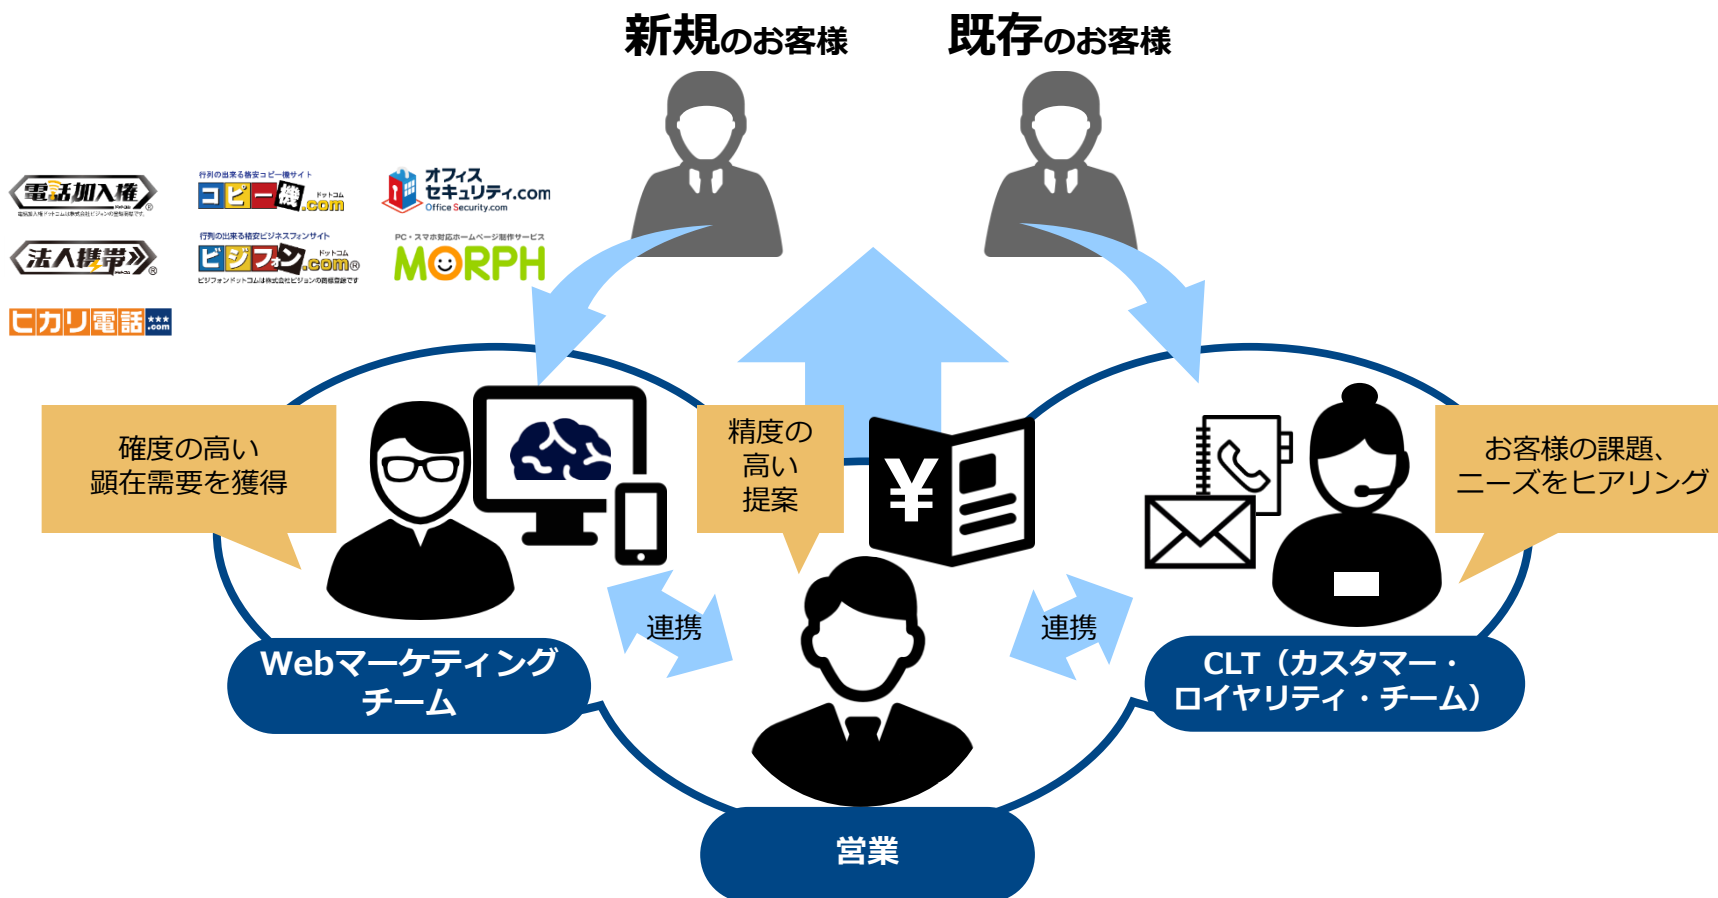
新規のお客様

既存のお客様

電話加入権

行列の出来る格安コピー機サイト
コピー機.com

オフィスセキュリティ.com
Office Security.com

法人携帯

行列の出来る格安ビジネスフォンサイト
ビジフォン.com

PC・スマホ対応ホームページ制作サービス
MORPH

ヒカリ電話.com

確度の高い
顕在需要を獲得

精度の
高い
提案

お客様の課題、
ニーズをヒアリング

連携

連携

Webマーケティング
チーム

CLT（カスタマー・
ロイヤリティ・チーム）

営業